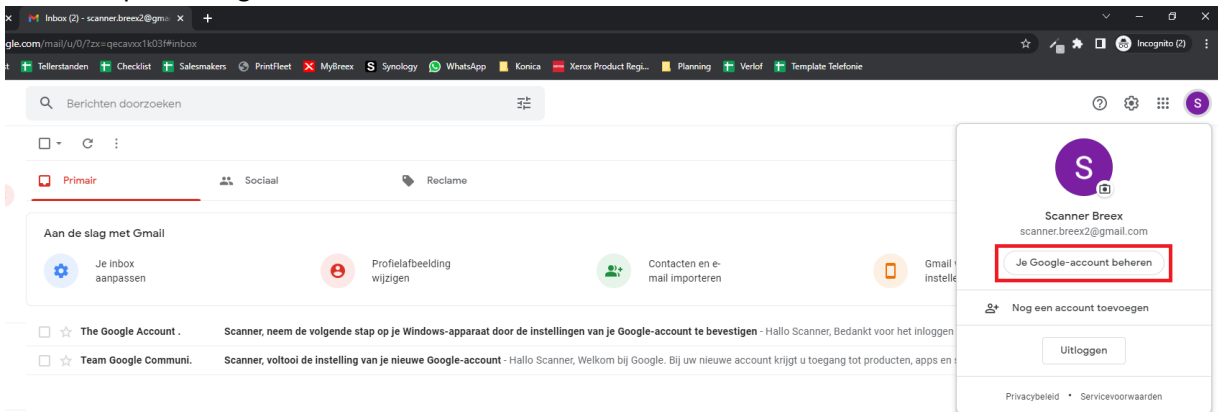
Inbox (2) - scanner.breex2@gm

gle.com/mail/u/0/?zx=qecavxx1k03f#inbox

Incognito (2)

Tellerstanden Checklist Salesmakers PrintFleet MyBreex Synology WhatsApp Konica Xerox Product Regi... Planning Verlof Template Telefonie

Berichten doorzoeken

S

Primair Sociaal Reclame

Aan de slag met Gmail

Je inbox aanpassen

Profielafbeelding wijzigen

Contacten en e-mail importeren

Gmail v instelle

The Google Account . Scanner, neem de volgende stap op je Windows-apparaat door de instellingen van je Google-account te bevestigen - Hallo Scanner, Bedankt voor het inloggen

Team Google Communi. Scanner, voltooi de instelling van je nieuwe Google-account - Hallo Scanner, Welkom bij Google. Bij uw nieuwe account krijgt u toegang tot producten, apps en s

S

Scanner Breex
scanner.breex2@gmail.com

Je Google-account beheren

Nog een account toevoegen

Uitloggen

Privacybeleid • Servicevoorwaarden